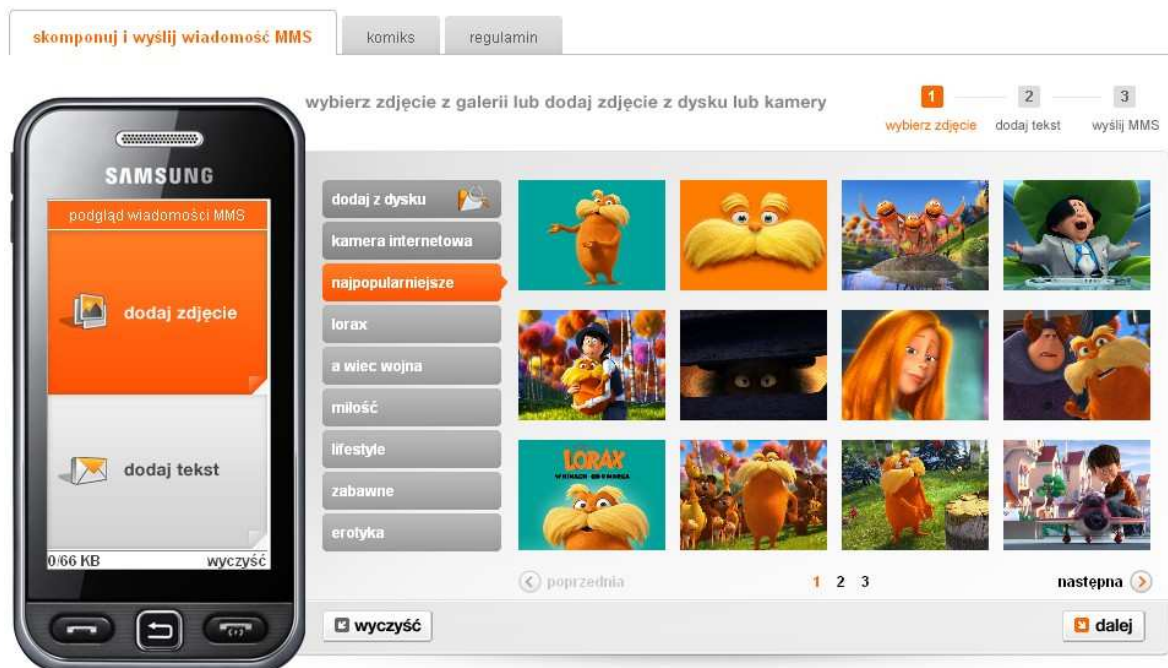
skomponuj i wyślij wiadomość MMS

komiks

regulamin

wybierz zdjęcie z galerii lub dodaj zdjęcie z dysku lub kamery

1 wybierz zdjęcie

2 dodaj tekst

3 wyślij MMS

SAMSUNG

podgląd wiadomości MMS

dodaj zdjęcie

dodaj tekst

0/66 KB

wyczyść

dodaj z dysku

kamera internetowa

najpopularniejsze

lorax

a wiec wojna

miłość

lifestyle

zabawne

erotyka

LORAX

poprzednia

1 2 3

następna

wyczyść

dalej